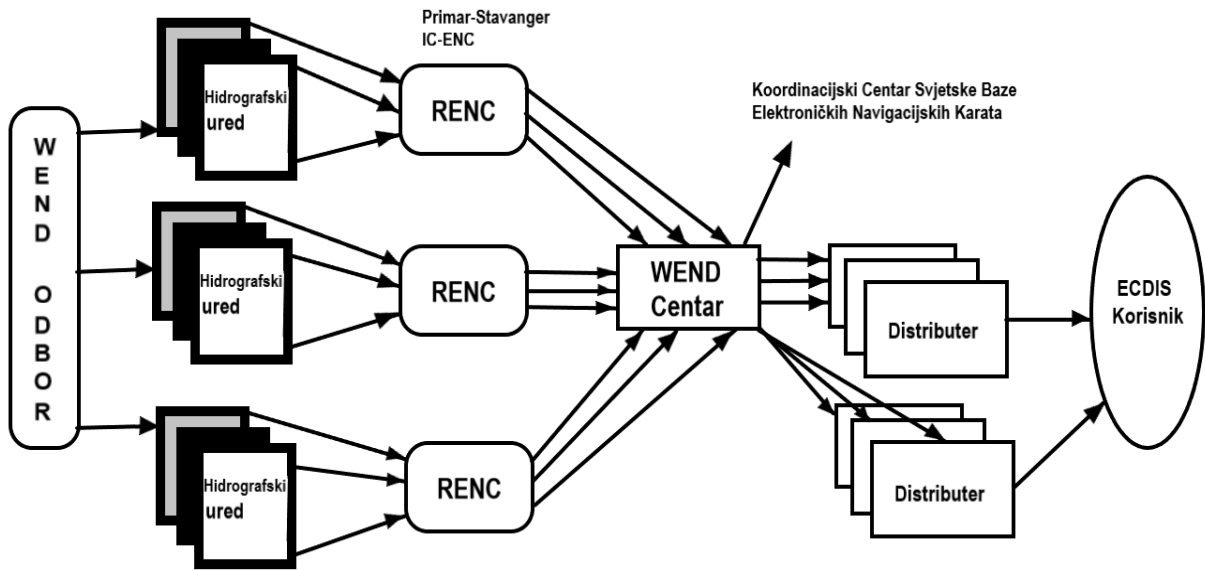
WEND ODBOR

Hidrografski ured

Hidrografski ured

Hidrografski ured

Primar-Stavanger
IC-ENC

RENC

RENC

RENC

Koordinacijski Centar Svjetske Baze Elektroničkih Navigacijskih Karata

WEND Centar

Distributer

Distributer

ECDIS Korisnik